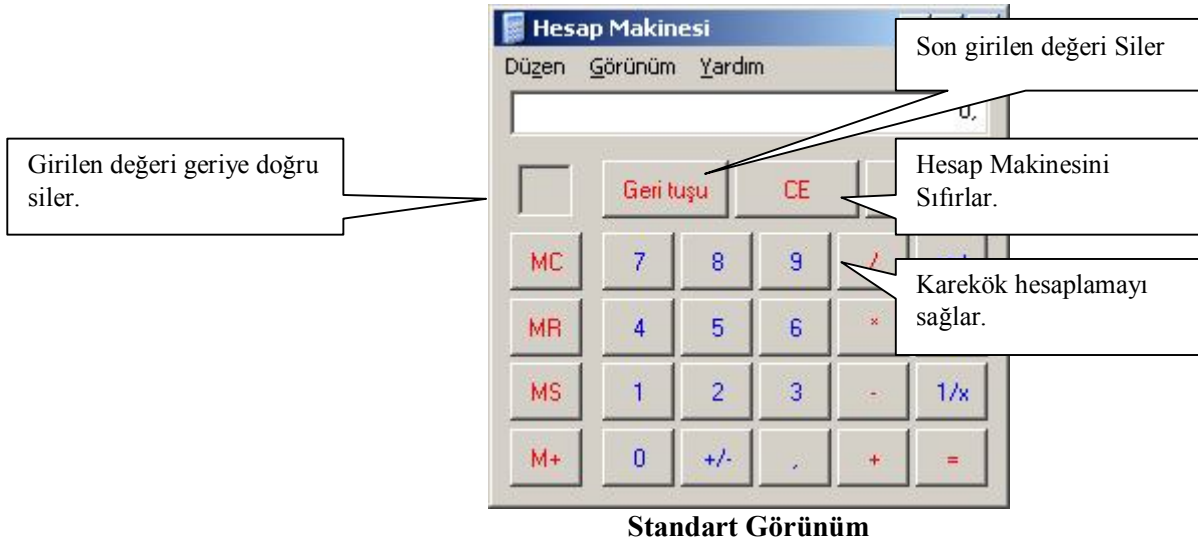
Hesap Makinesi

Düzen Görünüm Yardım

0,

Son girilen değeri Siler

Girilen değeri geriye doğru siler.

Geri tuşu

CE

Hesap Makinesini Sıfırlar.

MC

7

8

9

/

Karekök hesaplamayı sağlar.

MR

4

5

6

*

MS

1

2

3

-

1/x

M+

0

+/-

,

+

=

Standart Görünüm